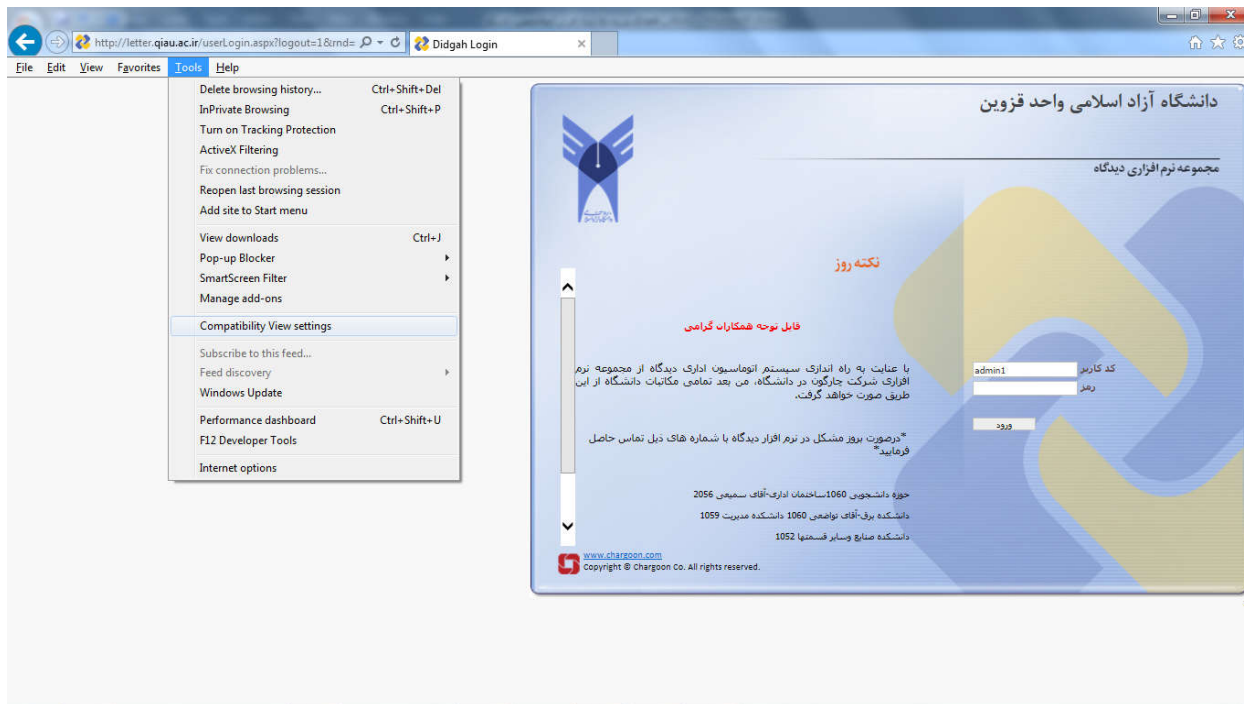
http://letter.qiau.ac.ir/userLogin.aspx?logout=1&rnd=
Didgah Login

File Edit View Favorites Tools Help

Delete browsing history... Ctrl+Shift+Del
InPrivate Browsing Ctrl+Shift+P
Turn on Tracking Protection
ActiveX Filtering
Fix connection problems...
Reopen last browsing session
Add site to Start menu

View downloads Ctrl+J
Pop-up Blocker
SmartScreen Filter
Manage add-ons

Compatibility View settings

Subscribe to this feed...
Feed discovery
Windows Update

Performance dashboard Ctrl+Shift+U
F12 Developer Tools

Internet options

دانشگاه آزاد اسلامی واحد قزوین

مجموعه نرم افزاری دیدگاه

نکته روز

قابل توجه همکاران گرامی

با عنایت به راه اندازی سیستم اتوماسیون اداری دیدگاه از مجموعه نرم افزاری شرکت چارگون در دانشگاه، من بعد تمامی مکاتبات دانشگاه از این طریق صورت خواهد گرفت.

*درصورت بروز مشکل در نرم افزار دیدگاه با شماره های ذیل تماس حاصل فرمایید*

حوزه دانشجویی 1060ساختمان اداری-آقای سمیعی 2056

دانشکده برق-آقای تواضعی 1060 دانشکده مدیریت 1059

دانشکده صنایع وسایر قسمتها 1052

کد کاربر admin1
رمز
ورود

www.chargoon.com
Copyright © Chargoon Co. All rights reserved.